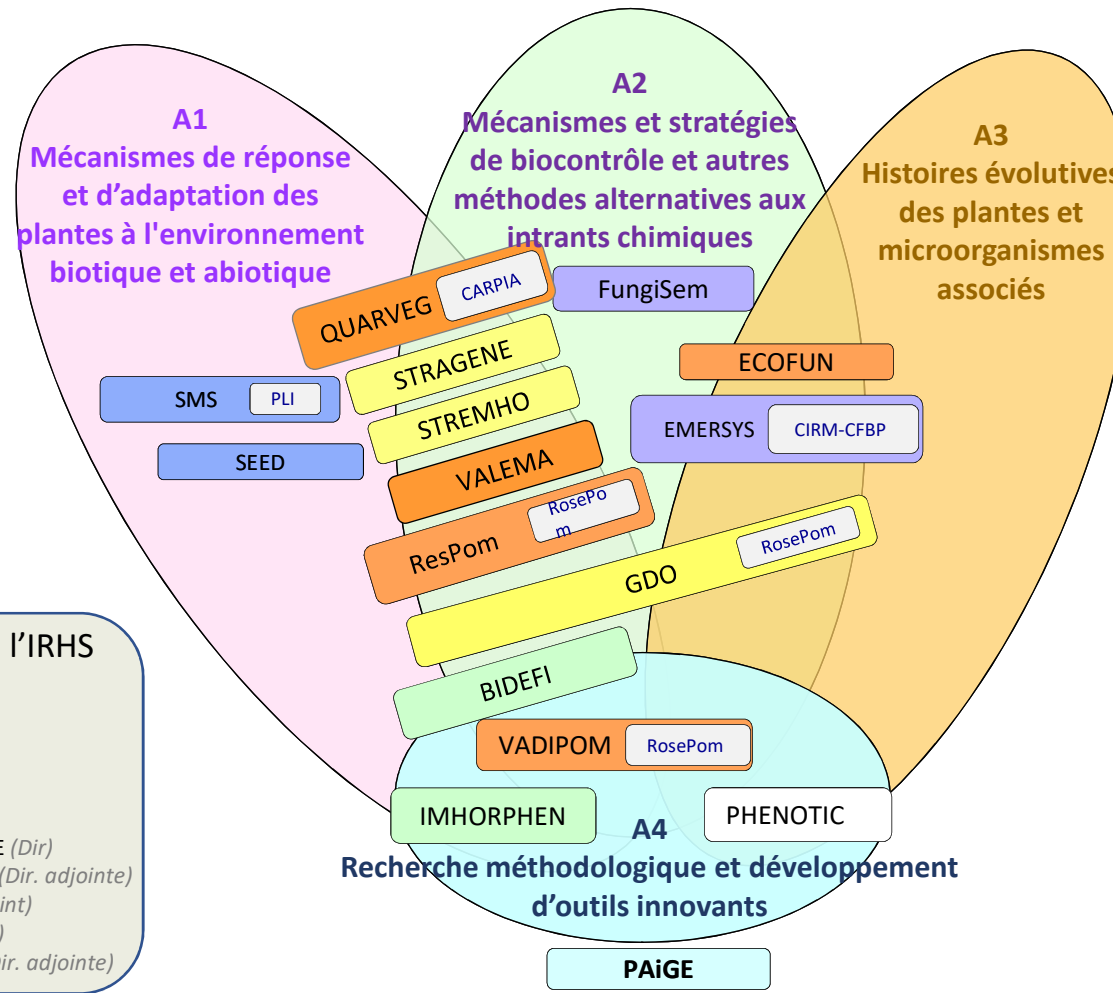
A1
Mécanismes de réponse et d'adaptation des plantes à l'environnement biotique et abiotique

A2
Mécanismes et stratégies de biocontrôle et autres méthodes alternatives aux intrants chimiques

A3
Histoires évolutives des plantes et microorganismes associés

QUARVEG
CARPIA
FungiSem
STRAGENE
SMS
PLI
STREMHO
ECOFUN
EMERSYS
CIRM-CFBP
SEED
VALEMA
ResPom
RosePom
GDO
RosePom
l'IRHS
BIDEFI
VADIPOM
RosePom
IMHORPHEN
PHENOTIC
E (Dir)
(Dir. adjointe)
int)
)
ir. adjointe)

A4
Recherche méthodologique et développement d'outils innovants

PAiGE